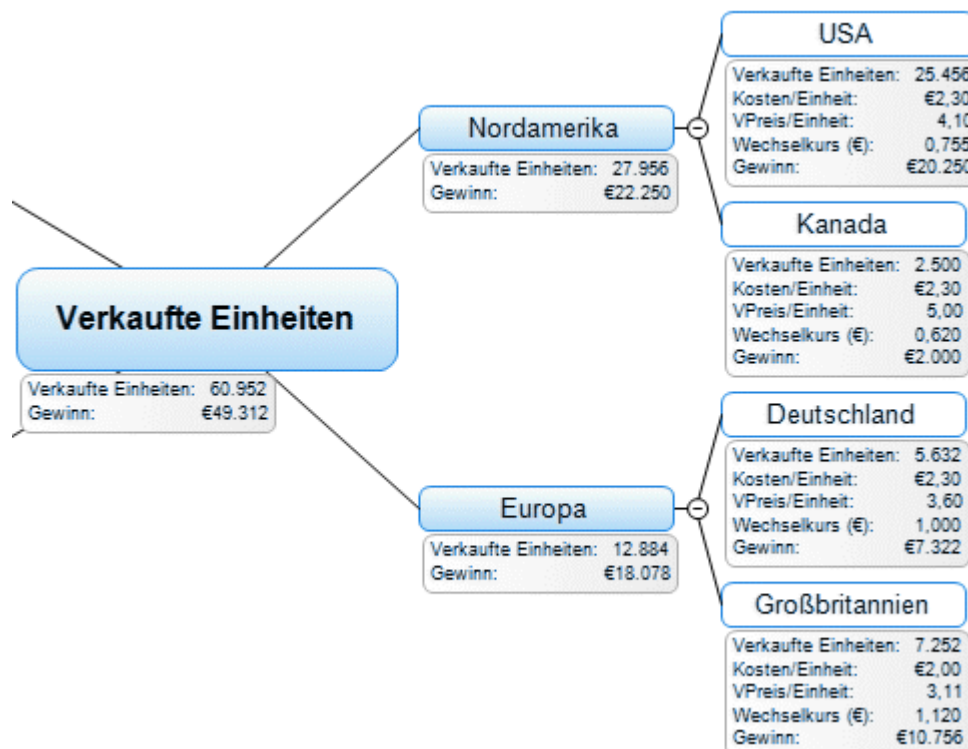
Verkaufte Einheiten

| Verkaufte Einheiten: | 60.952 |
|---|---|
| Gewinn: | €49.312 |

Nordamerika

| Verkaufte Einheiten: | 27.956 |
|---|---|
| Gewinn: | €22.250 |

USA

| Verkaufte Einheiten: | 25.456 |
|---|---|
| Kosten/Einheit: | €2,30 |
| VPreis/Einheit: | 4,10 |
| Wechselkurs (€): | 0,755 |
| Gewinn: | €20.250 |

Kanada

| Verkaufte Einheiten: | 2.500 |
|---|---|
| Kosten/Einheit: | €2,30 |
| VPreis/Einheit: | 5,00 |
| Wechselkurs (€): | 0,620 |
| Gewinn: | €2.000 |

Europa

| Verkaufte Einheiten: | 12.884 |
|---|---|
| Gewinn: | €18.078 |

Deutschland

| Verkaufte Einheiten: | 5.632 |
|---|---|
| Kosten/Einheit: | €2,30 |
| VPreis/Einheit: | 3,60 |
| Wechselkurs (€): | 1,000 |
| Gewinn: | €7.322 |

Großbritannien

| Verkaufte Einheiten: | 7.252 |
|---|---|
| Kosten/Einheit: | €2,00 |
| VPreis/Einheit: | 3,11 |
| Wechselkurs (€): | 1,120 |
| Gewinn: | €10.756 |